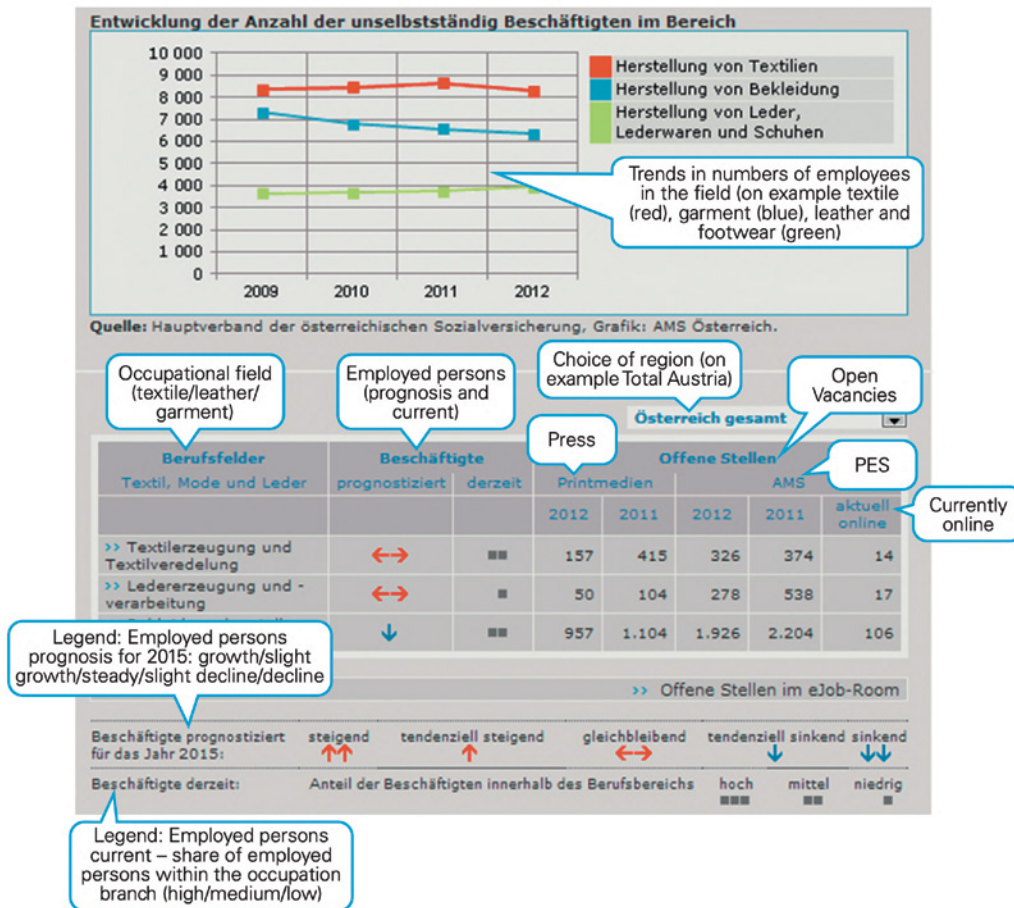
Entwicklung der Anzahl der unselbstständig Beschäftigten im Bereich

10 000
9 000
8 000
7 000
6 000
5 000
4 000
3 000
2 000
1 000
0

2009 2010 2011 2012

Herstellung von Textilien
Herstellung von Bekleidung
Herstellung von Leder, Lederwaren und Schuhen

Trends in numbers of employees in the field (on example textile (red), garment (blue), leather and footwear (green)

Quelle: Hauptverband der österreichischen Sozialversicherung, Grafik: AMS Österreich.

Occupational field (textile/leather/garment)

Employed persons (prognosis and current)

Choice of region (on example Total Austria)

Open Vacancies

Österreich gesamt

Press

PES

Currently online

| Berufsfelder Textil, Mode und Leder | Beschäftigte prognostiziert | derzeit | Offene Stellen Printmedien 2012 | 2011 | AMS 2012 | 2011 | aktuell online |
|---|---|---|---|---|---|---|---|
| >> Textilerzeugung und Textilveredelung | ↔ | ■■ | 157 | 415 | 326 | 374 | 14 |
| >> Ledererzeugung und -verarbeitung | ↔ | ■ | 50 | 104 | 278 | 538 | 17 |
| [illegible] | ↓ | ■■ | 957 | 1.104 | 1.926 | 2.204 | 106 |

Legend: Employed persons prognosis for 2015: growth/slight growth/steady/slight decline/decline

>> Offene Stellen im eJob-Room

Beschäftigte prognostiziert für das Jahr 2015: steigend ↑↑ tendenziell steigend ↑ gleichbleibend ↔ tendenziell sinkend ↓ sinkend ↓↓

Beschäftigte derzeit: Anteil der Beschäftigten innerhalb des Berufsbereichs hoch ■■■ mittel ■■ niedrig ■

Legend: Employed persons current – share of employed persons within the occupation branch (high/medium/low)